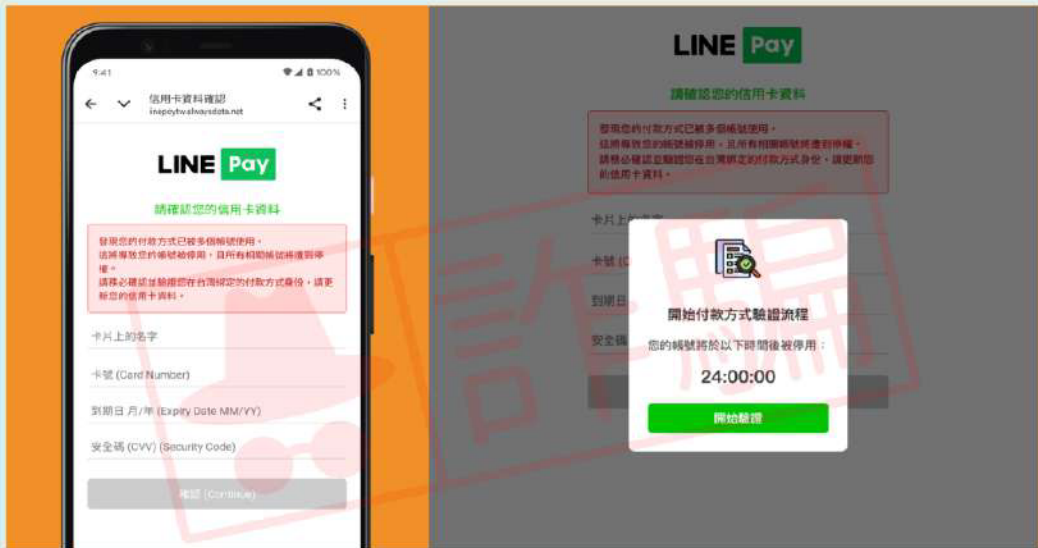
9:41 100%

信用卡資料確認
inepayhwalwaysdata.net

LINE Pay

請確認您的信用卡資料

發現您的付款方式已被多個帳號使用，
這將導致您的帳號被停用，且所有相關帳號將遭到停權。
請務必確認並驗證您在台灣綁定的付款方式身份，請更新您的信用卡資料。

卡片上的名字

卡號 (Card Number)

到期日 月/年 (Expiry Date MM/YY)

安全碼 (CVV) (Security Code)

確認 (Continue)

詐騙

LINE Pay

請確認您的信用卡資料

發現您的付款方式已被多個帳號使用，
這將導致您的帳號被停用，且所有相關帳號將遭到停權。
請務必確認並驗證您在台灣綁定的付款方式身份，請更新您的信用卡資料。

卡片上的名字

卡號

到期日

安全碼

開始付款方式驗證流程

您的帳號將於以下時間後被停用：

24:00:00

開始驗證